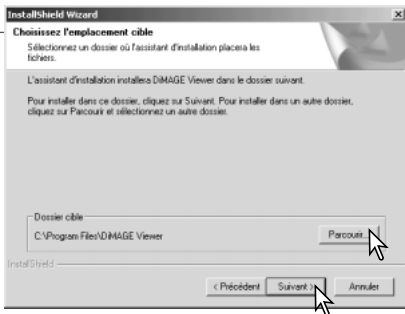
InstallShield Wizard

Choisissez l'emplacement cible

Sélectionnez un dossier où l'assistant d'installation placera les fichiers.

L'assistant d'installation installera DiMAGE Viewer dans le dossier suivant.

Pour installer dans ce dossier, cliquez sur Suivant. Pour installer dans un autre dossier, cliquez sur Parcourir et sélectionnez un autre dossier.

Dossier cible

C:\Program Files\DiMAGE Viewer

Parcourir...

InstallShield

< Précédent

Suivant >

Annuler